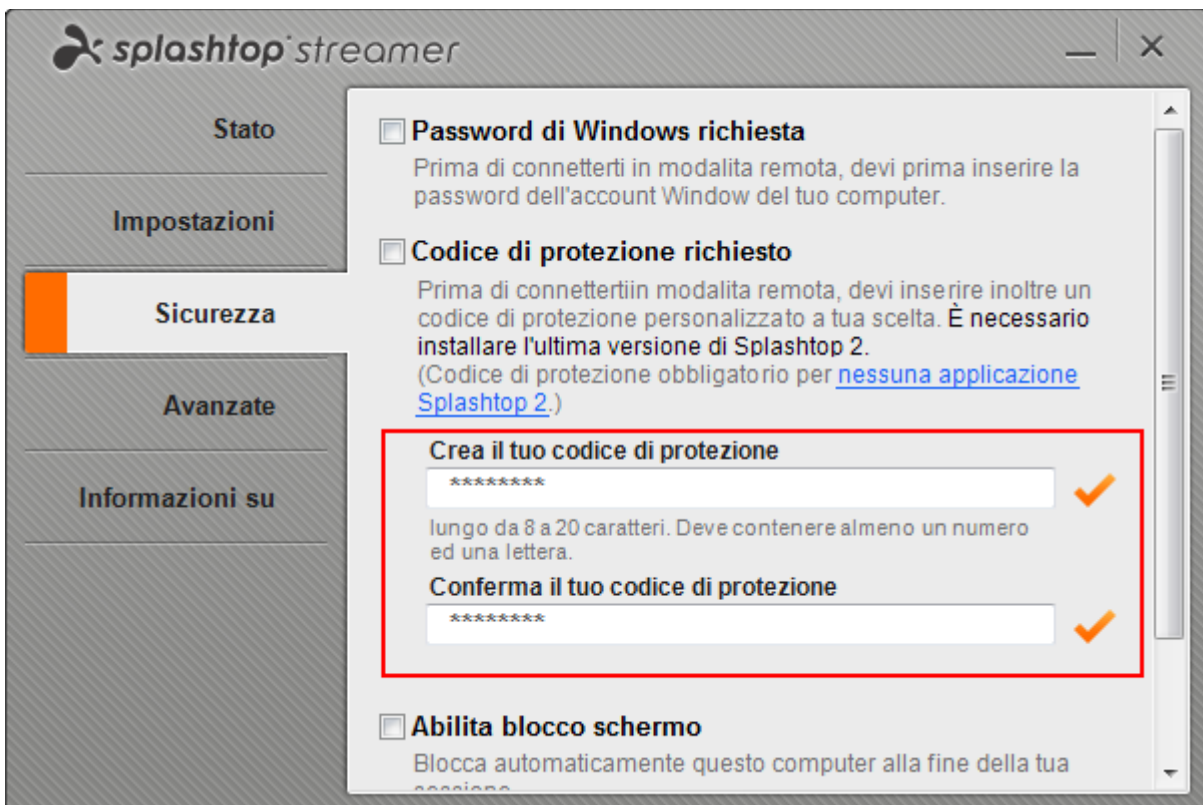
splashtop streamer

Stato

Impostazioni

Sicurezza

Avanzate

Informazioni su

Password di Windows richiesta

Prima di connetterti in modalita remota, devi prima inserire la password dell'account Window del tuo computer.

Codice di protezione richiesto

Prima di connettertiin modalita remota, devi inserire inoltre un codice di protezione personalizzato a tua scelta. È necessario installare l'ultima versione di Splashtop 2. (Codice di protezione obbligatorio per nessuna applicazione Splashtop 2.)

Crea il tuo codice di protezione

********

lungo da 8 a 20 caratteri. Deve contenere almeno un numero ed una lettera.

Conferma il tuo codice di protezione

********

Abilita blocco schermo

Blocca automaticamente questo computer alla fine della tua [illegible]